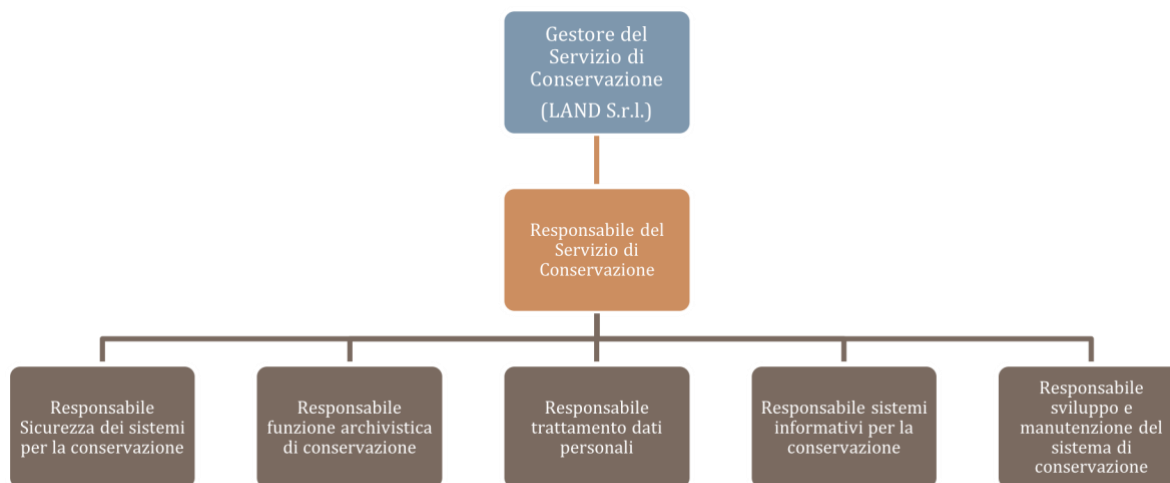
Gestore del Servizio di Conservazione
(LAND S.r.l.)

Responsabile del Servizio di Conservazione

Responsabile Sicurezza dei sistemi per la conservazione

Responsabile funzione archivistica di conservazione

Responsabile trattamento dati personali

Responsabile sistemi informativi per la conservazione

Responsabile sviluppo e manutenzione del sistema di conservazione